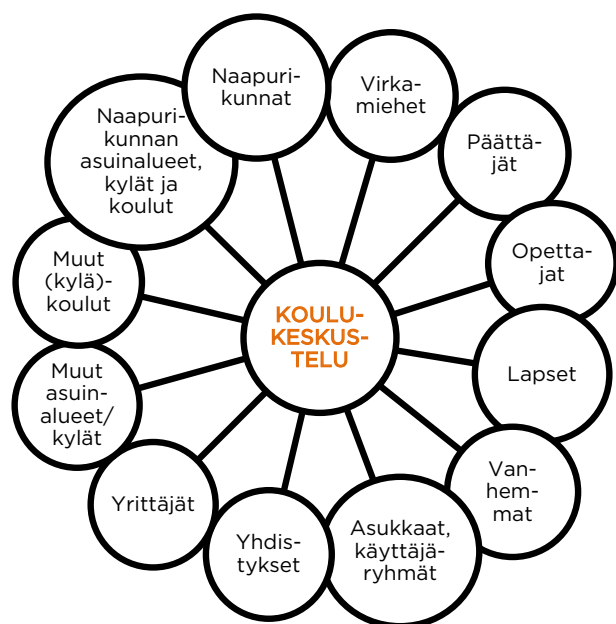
KOULUKESKUSTELU

Naapurikunnat

Virkamiehet

Päättäjät

Opettajat

Lapset

Vanhemmat

Asukkaat, käyttäjäryhmät

Yhdistykset

Yrittäjät

Muut asuinalueet/kylät

Muut (kylä)koulut

Naapurikunnan asuinalueet, kylät ja koulut